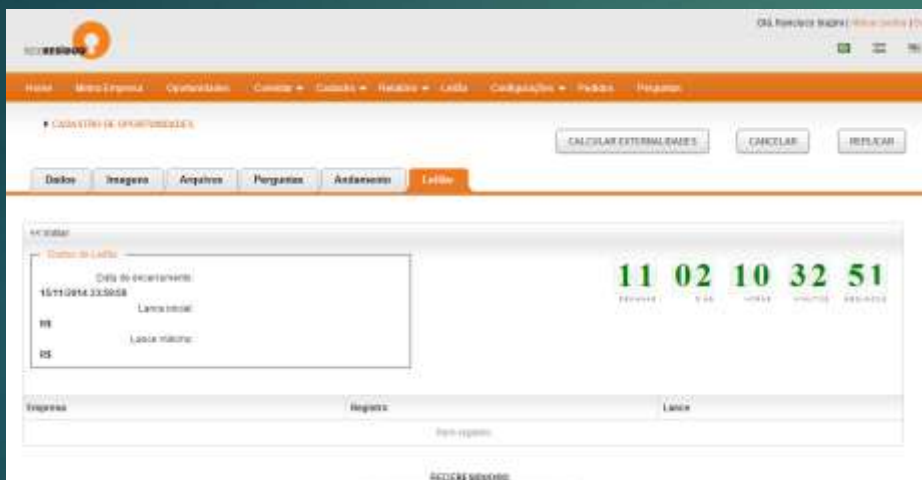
Olá, Francisco Inojosa | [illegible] | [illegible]

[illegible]

Home   Minha Empresa   Oportunidades   Consultar ▾   Cadastro ▾   Relatórios ▾   Leilão   Configurações ▾   Pedidos   Perguntas

» CADASTRO DE OPORTUNIDADES

CALCULAR EXTERNALIDADES   CANCELAR   REPLICAR

Dados   Imagens   Arquivos   Perguntas   Andamento   Leilão

<< Voltar

Dados do Leilão

Data de encerramento:
15/11/2014 23:59:59
Lance inicial:
R$
Lance mínimo:
R$

11 02 10 32 51

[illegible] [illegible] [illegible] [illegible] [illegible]

| Empresa | Registro | Lance |
|---|---|---|
| | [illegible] | |

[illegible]